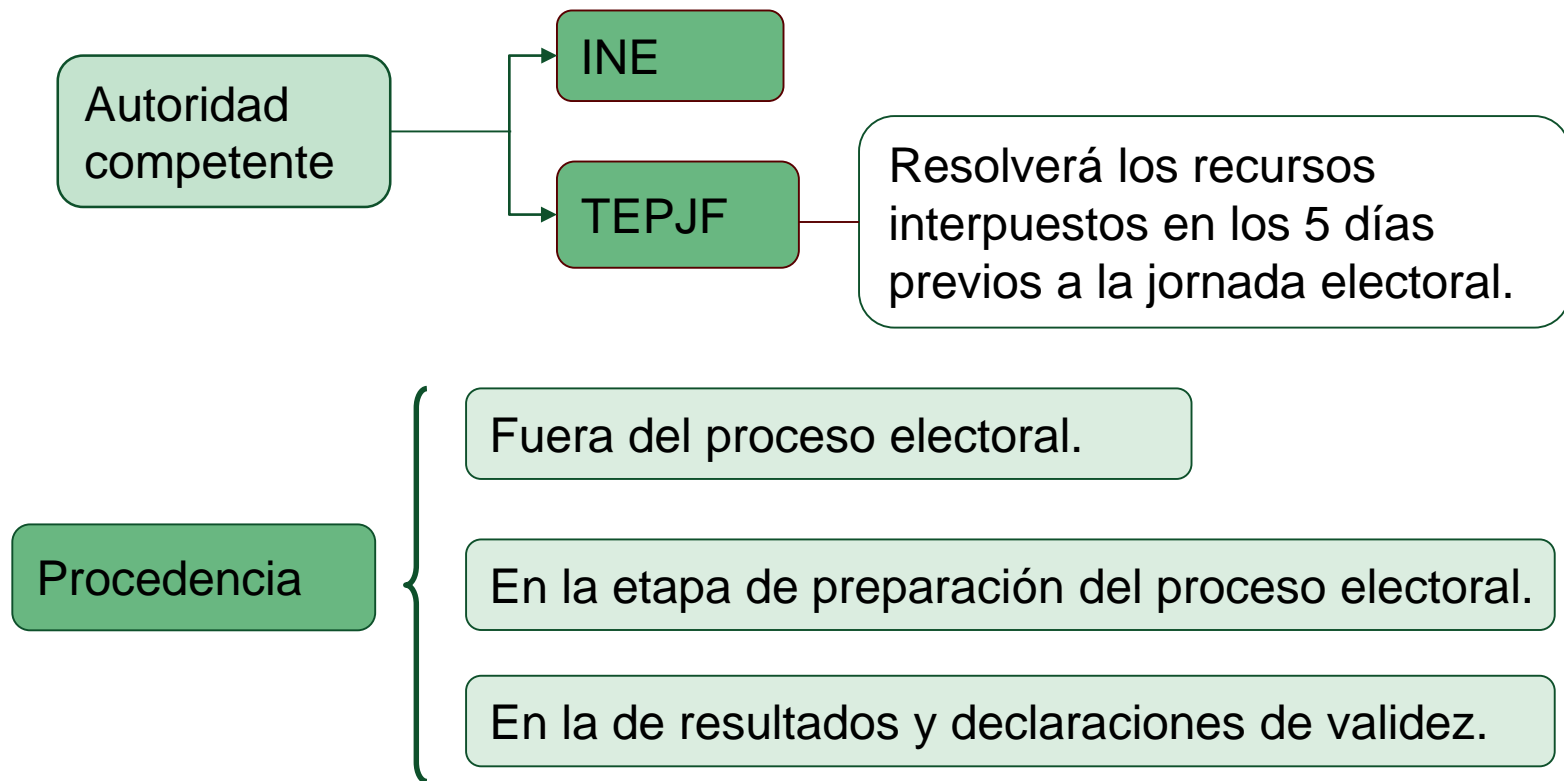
Autoridad competente

INE

TEPJF

Resolverá los recursos interpuestos en los 5 días previos a la jornada electoral.

Procedencia

Fuera del proceso electoral.

En la etapa de preparación del proceso electoral.

En la de resultados y declaraciones de validez.